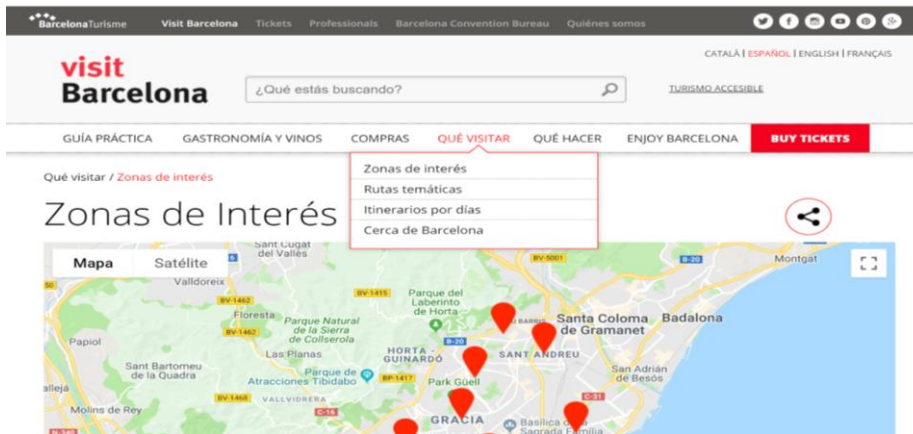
BarcelonaTurisme Visit Barcelona Tickets Professionals Barcelona Convention Bureau Quiénes somos

CATALÀ | ESPAÑOL | ENGLISH | FRANÇAIS

visit Barcelona

¿Qué estás buscando?

TURISMO ACCESIBLE

GUÍA PRÁCTICA GASTRONOMÍA Y VINOS COMPRAS QUÉ VISITAR QUÉ HACER ENJOY BARCELONA BUY TICKETS

Zonas de interés
Rutas temáticas
Itinerarios por días
Cerca de Barcelona

Qué visitar / Zonas de interés

Zonas de Interés

Mapa Satélite

Sant Cugat del Vallès
Valldoreix
BV-1462
Florestà
BV-1462
Parque Natural de la Sierra de Collserola
Papiol
Sant Bartomeu de la Quadra
Las Planas
alleja
Molins de Rey
BV-1468
VALLVIDRERA
C-16
BV-1415
Parque del Laberinto de Horta
HORTA-GUINARDÓ
Atracciones Tibidabo
BV-1417
Park Güell
GRACIA
BV-5001
B-20
SANT ANDREU
Santa Coloma de Gramanet
Badalona
Sant Adrián de Besós
Montgat
C-31
B-20
Basílica de la Sagrada Familia
50